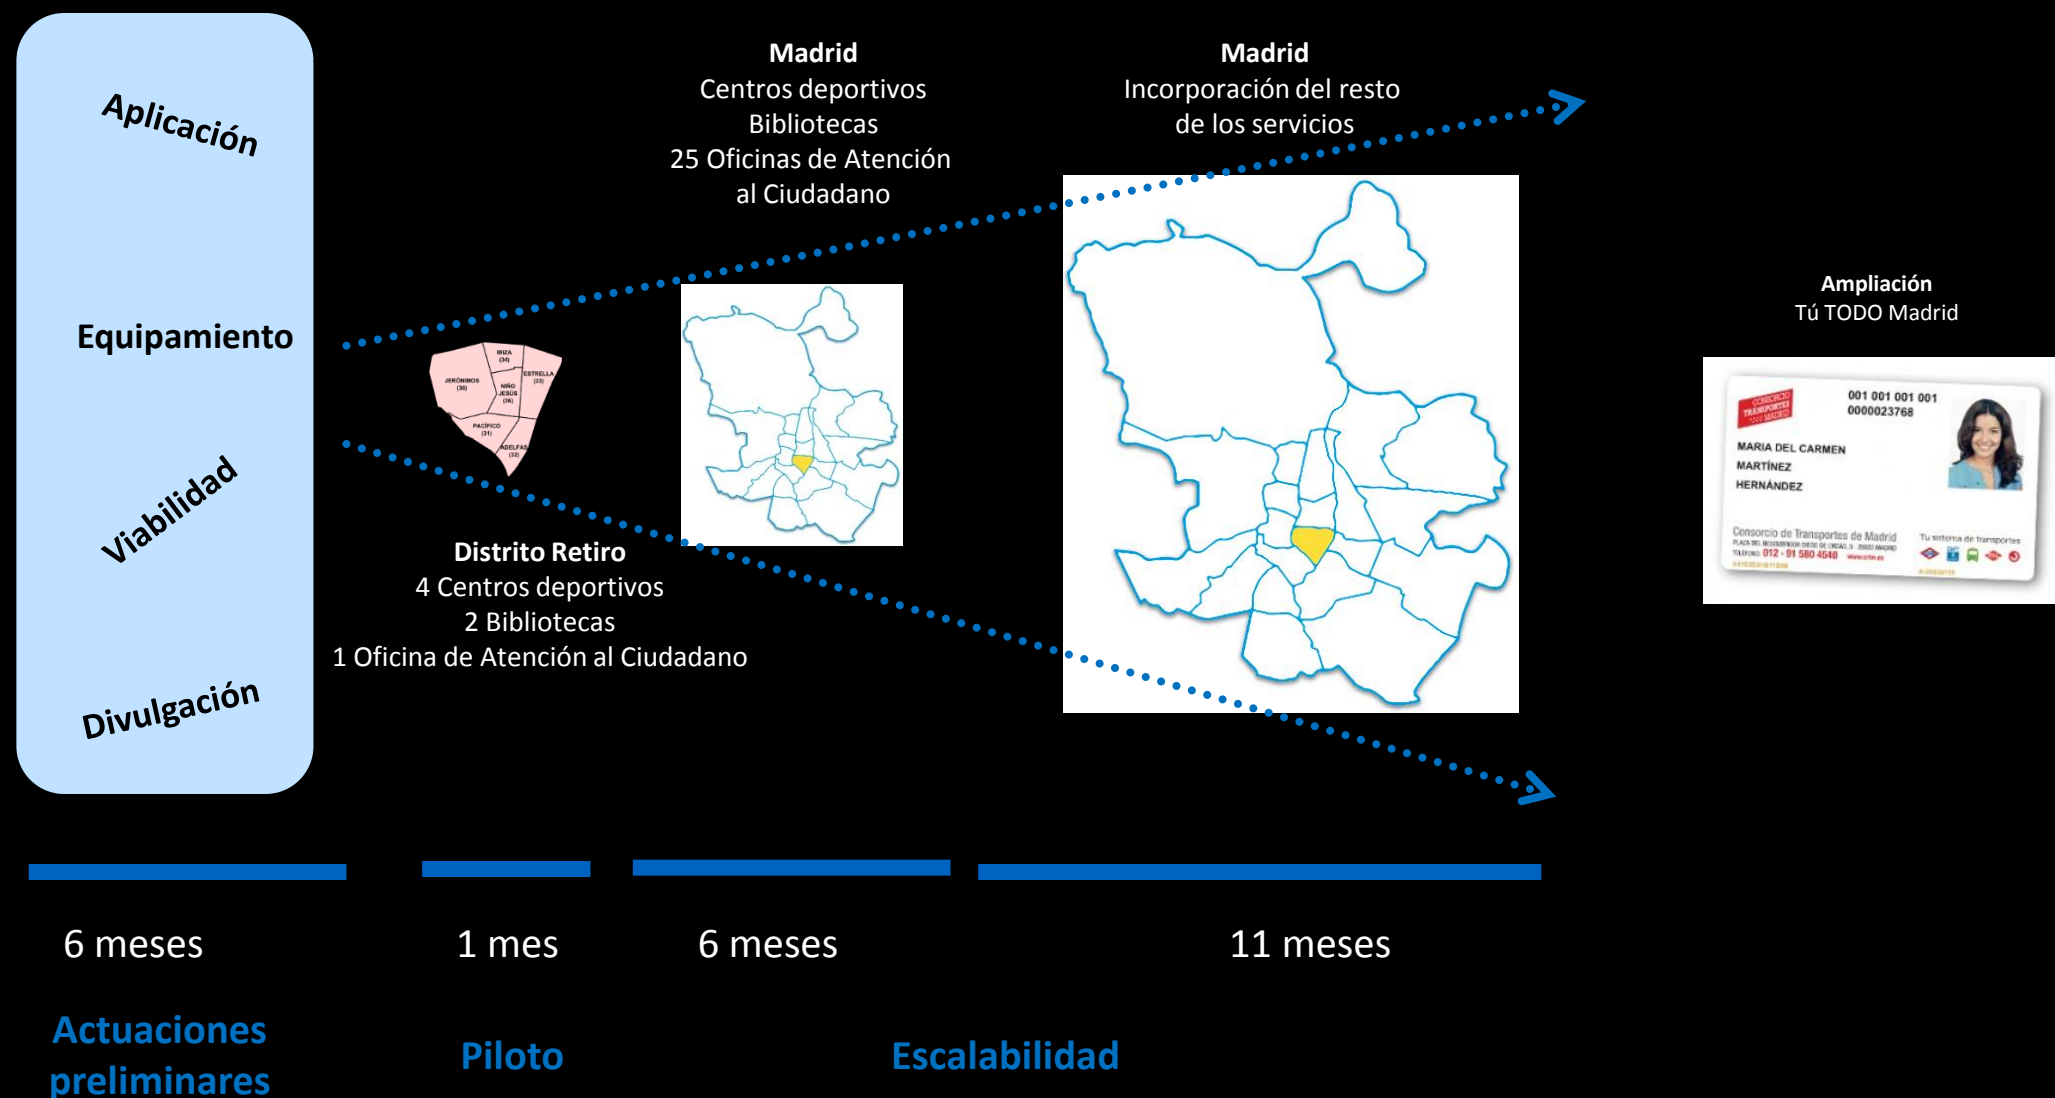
Aplicación

Equipamiento

Viabilidad

Divulgación

Madrid
Centros deportivos
Bibliotecas
25 Oficinas de Atención al Ciudadano

Madrid
Incorporación del resto de los servicios

IBIZA (34)
JERÓNIMOS (30)
NIÑO JESÚS (36)
ESTRELLA (33)
PACÍFICO (31)
ADELFAS (32)

Distrito Retiro
4 Centros deportivos
2 Bibliotecas
1 Oficina de Atención al Ciudadano

Ampliación
Tú TODO Madrid

001 001 001 001
0000023768
MARIA DEL CARMEN
MARTÍNEZ
HERNÁNDEZ
Consorcio de Transportes de Madrid
TELÉFONO 012 · 91 580 4540
Tu sistema de transportes

6 meses

1 mes

6 meses

11 meses

Actuaciones preliminares

Piloto

Escalabilidad